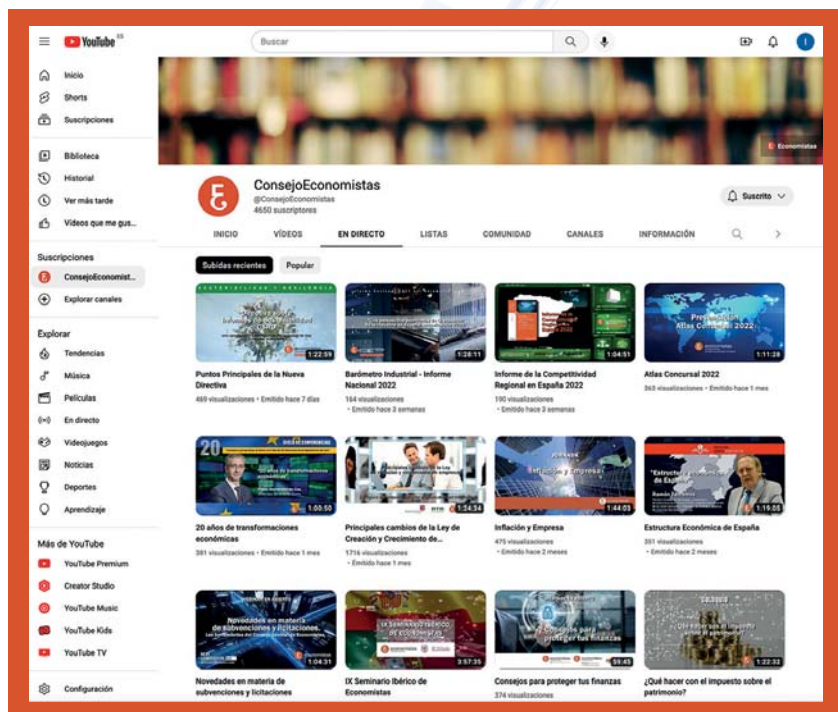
YouTube ES

Buscar

Inicio
Shorts
Suscripciones

Biblioteca
Historial
Ver más tarde
Vídeos que me gus...

Suscripciones
ConsejoEconomist...
Explorar canales

Explorar
Tendencias
Música
Películas
En directo
Videojuegos
Noticias
Deportes
Aprendizaje

Más de YouTube
YouTube Premium
Creator Studio
YouTube Music
YouTube Kids
YouTube TV

Configuración

Economistas

ConsejoEconomistas
@ConsejoEconomistas
4650 suscriptores

Suscrito

INICIO VÍDEOS EN DIRECTO LISTAS COMUNIDAD CANALES INFORMACIÓN

Subidas recientes Popular

1:22:59
Puntos Principales de la Nueva Directiva
469 visualizaciones • Emitido hace 7 días

1:28:11
Barómetro Industrial - Informe Nacional 2022
164 visualizaciones
• Emitido hace 3 semanas

1:04:51
Informe de la Competitividad Regional en España 2022
190 visualizaciones
• Emitido hace 3 semanas

Presentación Atlas Concursal 2022
1:11:28
Atlas Concursal 2022
363 visualizaciones • Emitido hace 1 mes

20
1:00:50
20 años de transformaciones económicas
381 visualizaciones • Emitido hace 1 mes

1:24:34
Principales cambios de la Ley de Creación y Crecimiento de...
1716 visualizaciones
• Emitido hace 1 mes

Inflación y Empresa
1:44:03
Inflación y Empresa
475 visualizaciones
• Emitido hace 2 meses

"Estructura económica de España"
1:19:05
Estructura Económica de España
351 visualizaciones
• Emitido hace 2 meses

Novedades en materia de subvenciones y licitaciones
1:04:31
Novedades en materia de subvenciones y licitaciones

IX Seminario Ibérico de Economistas
3:57:35
IX Seminario Ibérico de Economistas

Consejos para proteger tus finanzas
59:45
Consejos para proteger tus finanzas
374 visualizaciones

¿Qué hacer con el impuesto sobre el patrimonio?
1:22:32
¿Qué hacer con el impuesto sobre el patrimonio?